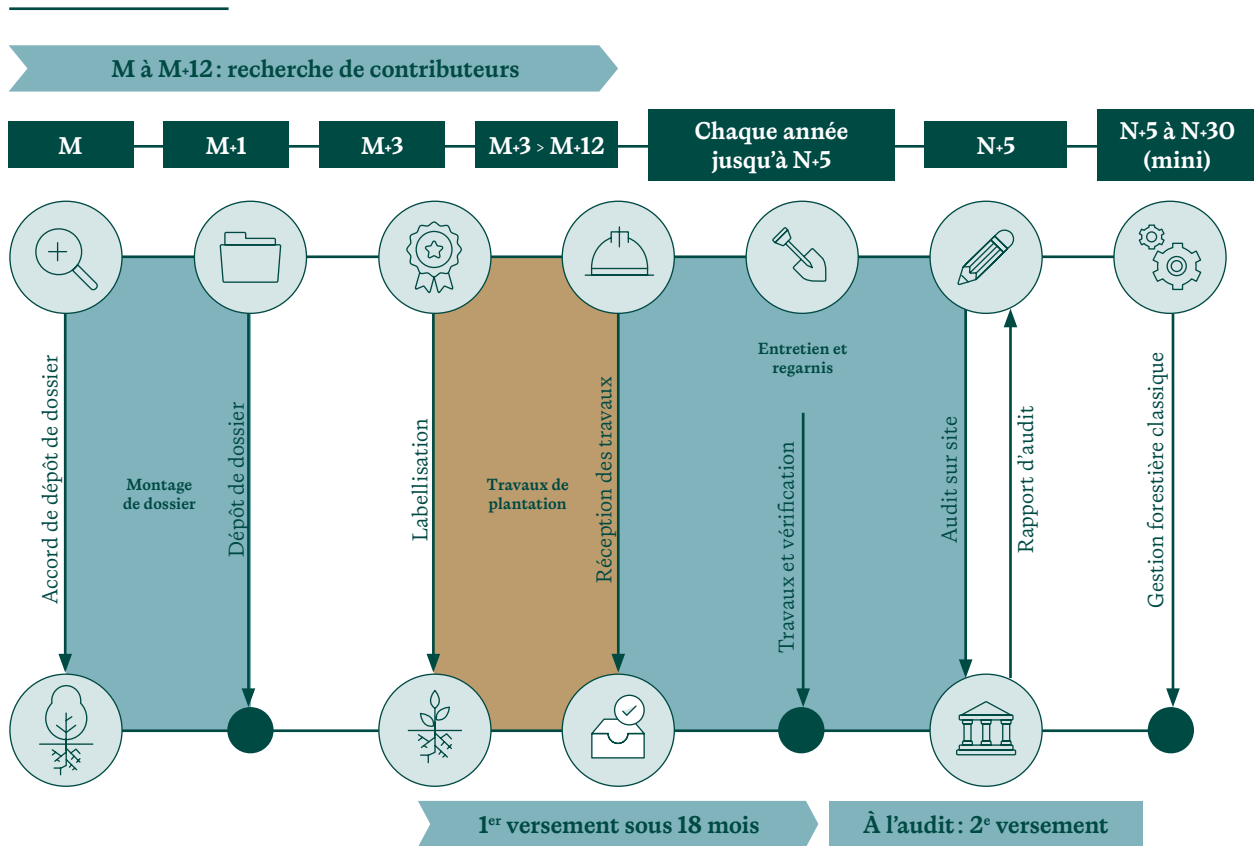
M à M+12 : recherche de contributeurs

M

M+1

M+3

M+3 > M+12

Chaque année jusqu'à N+5

N+5

N+5 à N+30 (mini)

Accord de dépôt de dossier

Montage de dossier

Dépôt de dossier

Labellisation

Travaux de plantation

Réception des travaux

Entretien et regarnis

Travaux et vérification

Audit sur site

Rapport d'audit

Gestion forestière classique

1$^{er}$ versement sous 18 mois

À l'audit : 2$^{e}$ versement